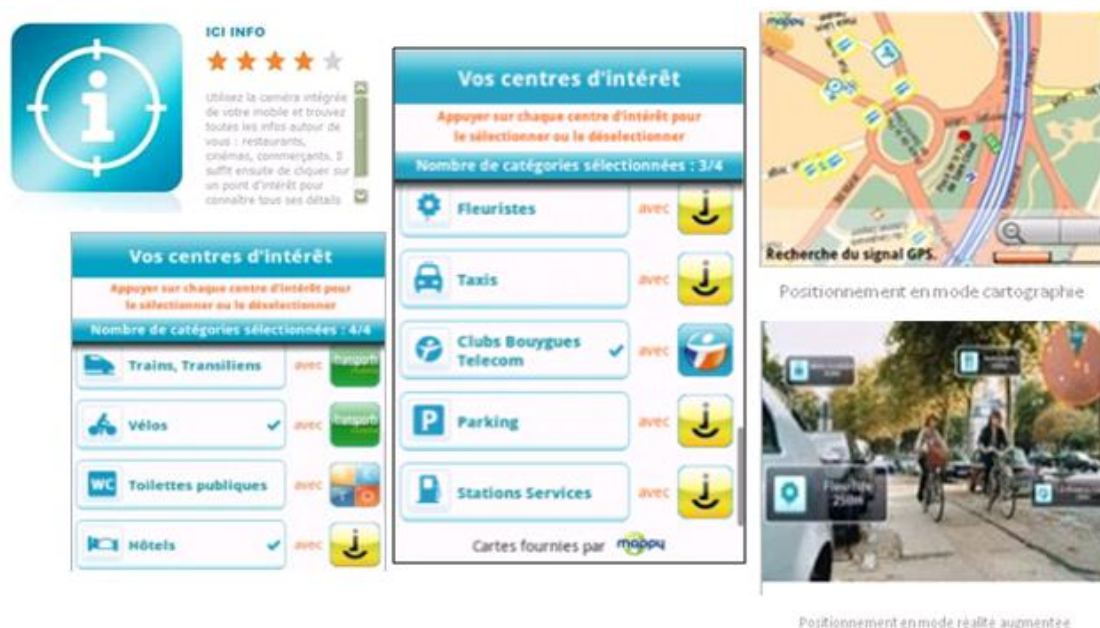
ICI INFO

Utilisez la caméra intégrée de votre mobile et trouvez toutes les infos autour de vous : restaurants, cinémas, commerçants. Il suffit ensuite de cliquer sur un point d'intérêt pour connaître tous ses détails

Vos centres d'intérêt

Appuyer sur chaque centre d'intérêt pour le sélectionner ou le déselectionner

Nombre de catégories sélectionnées : 4/4

Trains, Transiliens avec

Vélos avec

Toilettes publiques avec

Hôtels avec

Vos centres d'intérêt

Appuyer sur chaque centre d'intérêt pour le sélectionner ou le déselectionner

Nombre de catégories sélectionnées : 3/4

Fleuristes avec

Taxis avec

Clubs Bouygues Telecom avec

Parking avec

Stations Services avec

Cartes fournies par mappy

mappy

Recherche du signal GPS.

Positionnement en mode cartographie

Positionnement en mode réalité augmentée